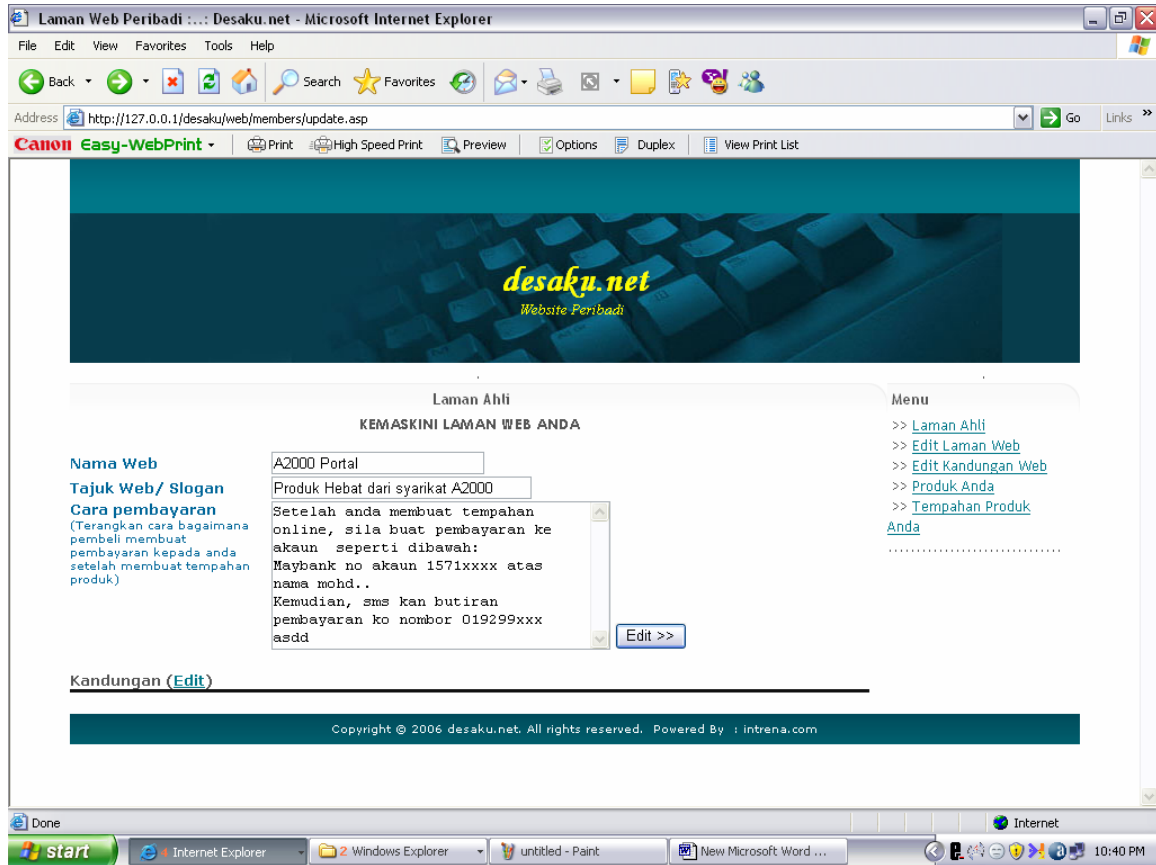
Laman Web Peribadi :..: Desaku.net - Microsoft Internet Explorer

File Edit View Favorites Tools Help

Back Search Favorites

Address http://127.0.0.1/desaku/web/members/update.asp Go Links

Canon Easy-WebPrint Print High Speed Print Preview Options Duplex View Print List

desaku.net
Website Peribadi

Laman Ahli

KEMASKINI LAMAN WEB ANDA

Nama Web A2000 Portal

Tajuk Web/ Slogan Produk Hebat dari syarikat A2000

Cara pembayaran
(Terangkan cara bagaimana pembeli membuat pembayaran kepada anda setelah membuat tempahan produk)

Setelah anda membuat tempahan online, sila buat pembayaran ke akaun seperti dibawah:
Maybank no akaun 1571xxxx atas nama mohd..
Kemudian, sms kan butiran pembayaran ko nombor 019299xxx asdd

Edit >>

Kandungan (Edit)

Menu
>> Laman Ahli
>> Edit Laman Web
>> Edit Kandungan Web
>> Produk Anda
>> Tempahan Produk Anda

Copyright © 2006 desaku.net. All rights reserved. Powered By : intrena.com

Done Internet

start 4 Internet Explorer 2 Windows Explorer untitled - Paint New Microsoft Word ... 10:40 PM